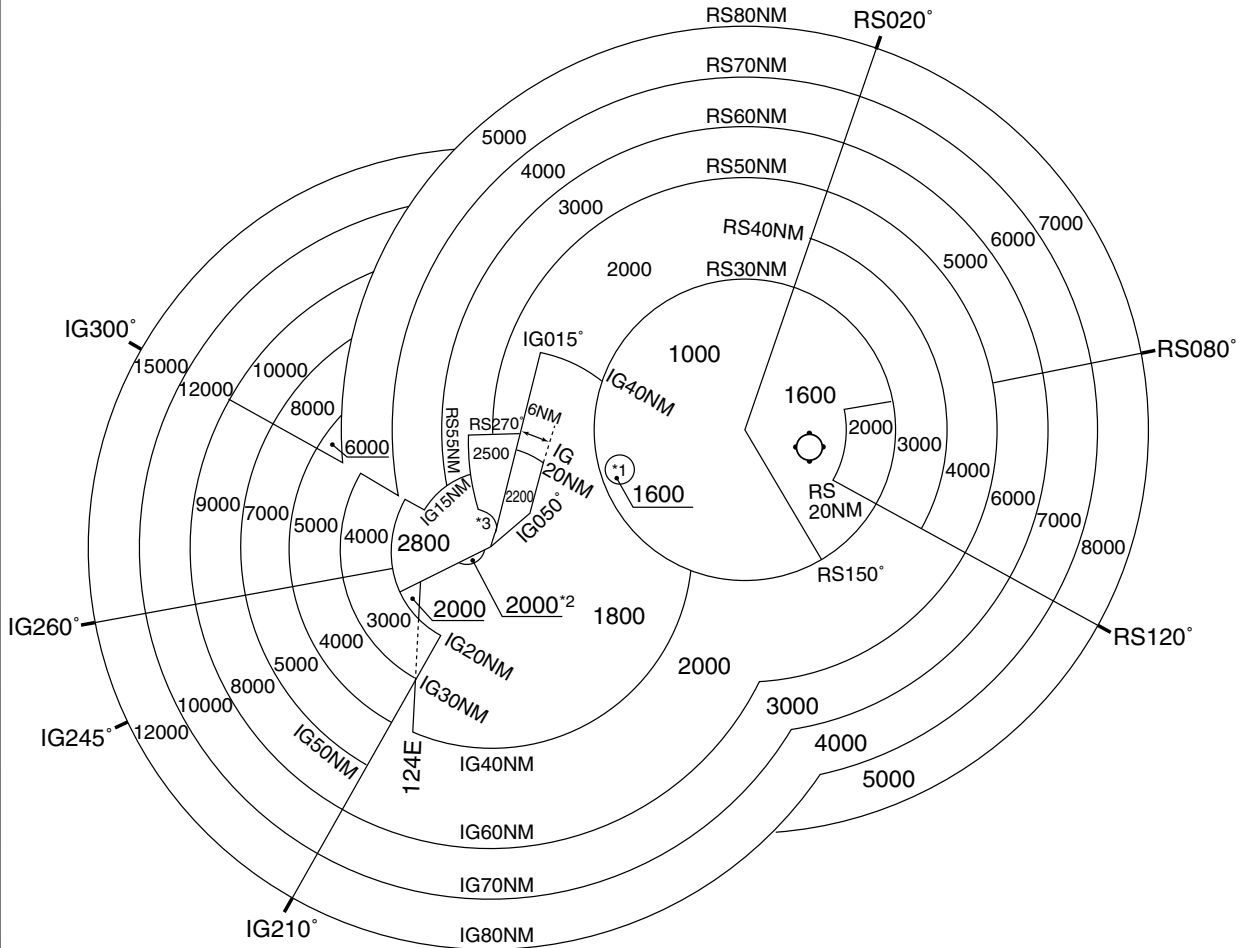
RS80NM
RS020°
RS70NM
RS60NM
RS50NM
RS40NM
RS30NM
5000
4000
3000
2000
7000
6000
5000
RS080°
IG300°
15000
12000
10000
8000
6000
IG015°
1000
IG40NM
1600
2000
3000
RS55NM
RS270°
6NM
IG 20NM
2500
2200
IG15NM
*3
IG050°
*1
1600
RS 20NM
4000
6000
7000
8000
9000
7000
5000
4000
2800
RS150°
IG260°
3000
2000
$2000^{*2}$
1800
RS120°
4000
IG20NM
2000
5000
IG30NM
3000
IG245°
12000
10000
8000
IG50NM
124E
IG40NM
4000
5000
IG60NM
IG70NM
IG210°
IG80NM